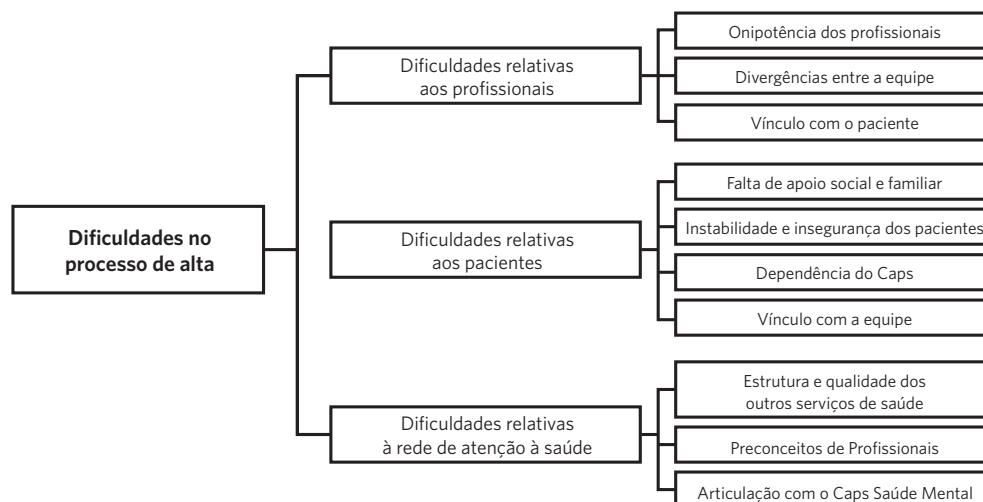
Dificuldades no processo de alta

Dificuldades relativas aos profissionais

Onipotência dos profissionais

Divergências entre a equipe

Vínculo com o paciente

Dificuldades relativas aos pacientes

Falta de apoio social e familiar

Instabilidade e insegurança dos pacientes

Dependência do Caps

Vínculo com a equipe

Dificuldades relativas à rede de atenção à saúde

Estrutura e qualidade dos outros serviços de saúde

Preconceitos de Profissionais

Articulação com o Caps Saúde Mental